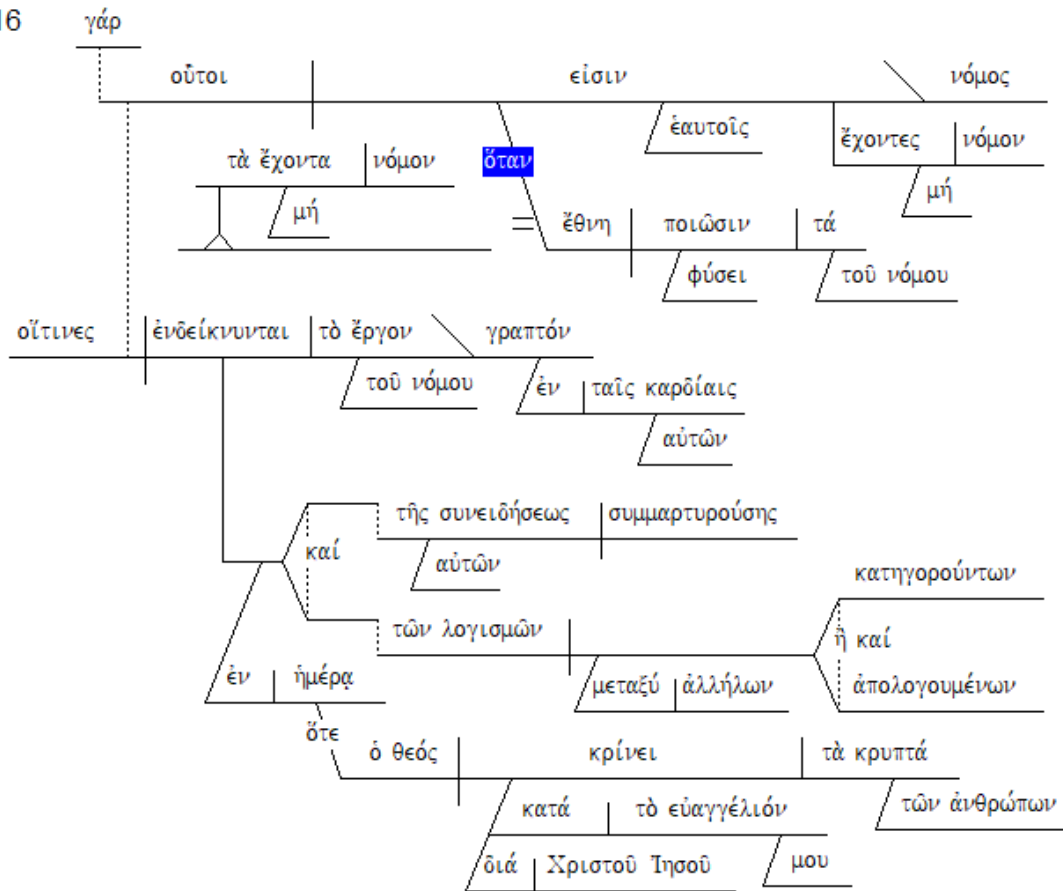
16 γάρ

οὗτοι εἰσιν νόμος

ἑαυτοῖς

ἔχοντες νόμον

μή

τὰ ἔχοντα νόμον

μή

ὅταν

ἔθνη ποιῶσιν τά

φύσει τοῦ νόμου

οἵτινες ἐνδείκνυνται τὸ ἔργον γραπτόν

τοῦ νόμου

ἐν ταῖς καρδίαις

αὐτῶν

τῆς συνειδήσεως συμμαρτυρούσης

καί

αὐτῶν

κατηγορούντων

τῶν λογισμῶν

ἢ καί

μεταξύ ἀλλήλων

ἀπολογουμένων

ἐν ἡμέρᾳ

ὅτε

ὁ θεός κρίνει τὰ κρυπτά

τῶν ἀνθρώπων

κατά τὸ εὐαγγέλιόν

διά Χριστοῦ Ἰησοῦ μου